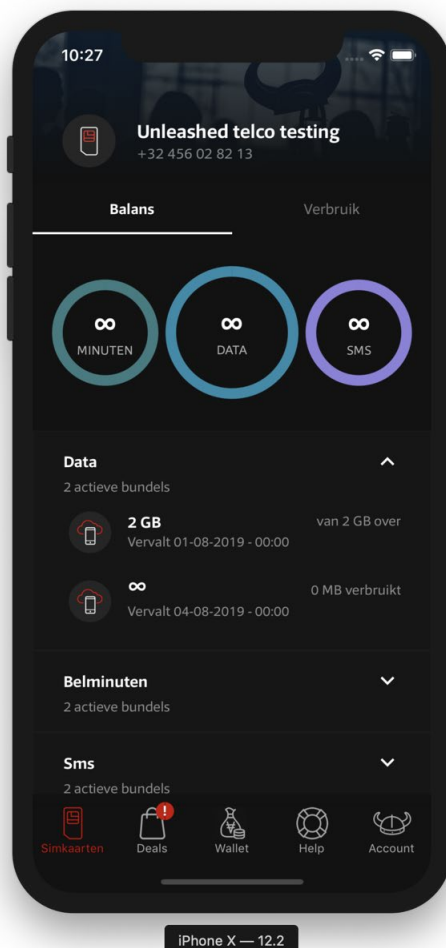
10:27

Unleashed telco testing
+32 456 02 82 13

Balans
Verbruik

∞
MINUTEN

∞
DATA

∞
SMS

Data
2 actieve bundels

2 GB
Vervalt 01-08-2019 - 00:00
van 2 GB over

∞
Vervalt 04-08-2019 - 00:00
0 MB verbruikt

Belminuten
2 actieve bundels

Sms
2 actieve bundels

Simkaarten
!
Deals
Wallet
Help
Account

iPhone X — 12.2